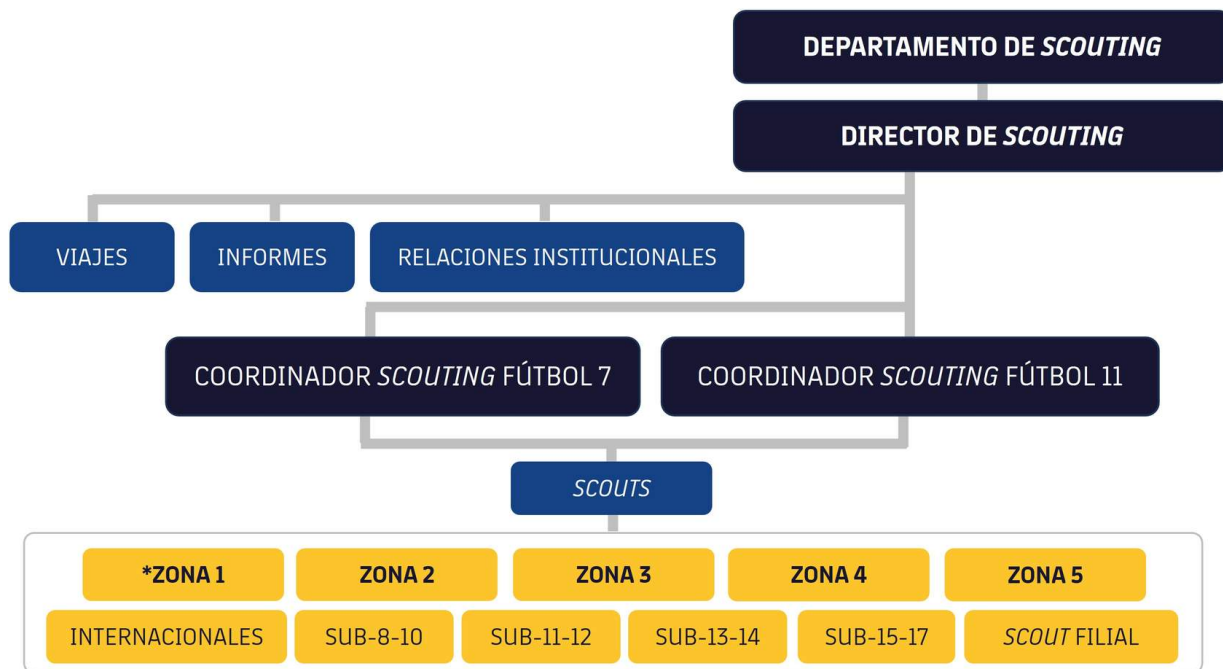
DEPARTAMENTO DE SCOUTING

DIRECTOR DE SCOUTING

VIAJES

INFORMES

RELACIONES INSTITUCIONALES

COORDINADOR SCOUTING FÚTBOL 7

COORDINADOR SCOUTING FÚTBOL 11

SCOUTS

*ZONA 1

ZONA 2

ZONA 3

ZONA 4

ZONA 5

INTERNACIONALES

SUB-8-10

SUB-11-12

SUB-13-14

SUB-15-17

SCOUT FILIAL